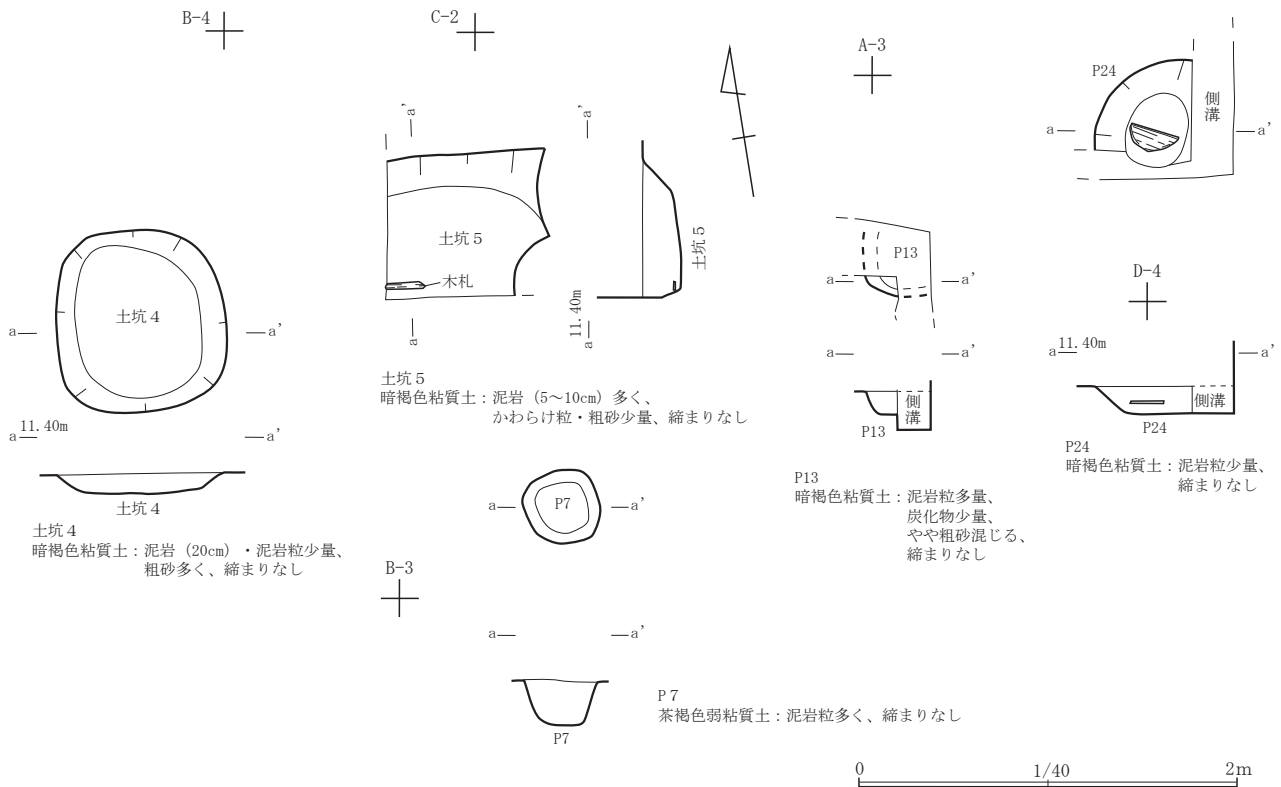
B-4

C-2

A-3

P24

側溝

a — — a'

a' a'

土坑5

木札

a

11.40m a

土坑5

土坑4

a — — a'

a 11.40m — a'

土坑4

土坑4
暗褐色粘質土：泥岩（20cm）・泥岩粒少量、粗砂多く、締まりなし

土坑5
暗褐色粘質土：泥岩（5～10cm）多く、かわらけ粒・粗砂少量、締まりなし

P13

a — — a'

a — — a'

側溝

P13

P13
暗褐色粘質土：泥岩粒多量、炭化物少量、やや粗砂混じる、締まりなし

D-4

a 11.40m — a'

側溝

P24

P24
暗褐色粘質土：泥岩粒少量、締まりなし

a — P7 — a'

B-3

a — — a'

P7

P 7
茶褐色弱粘質土：泥岩粒多く、締まりなし

0 1/40 2m